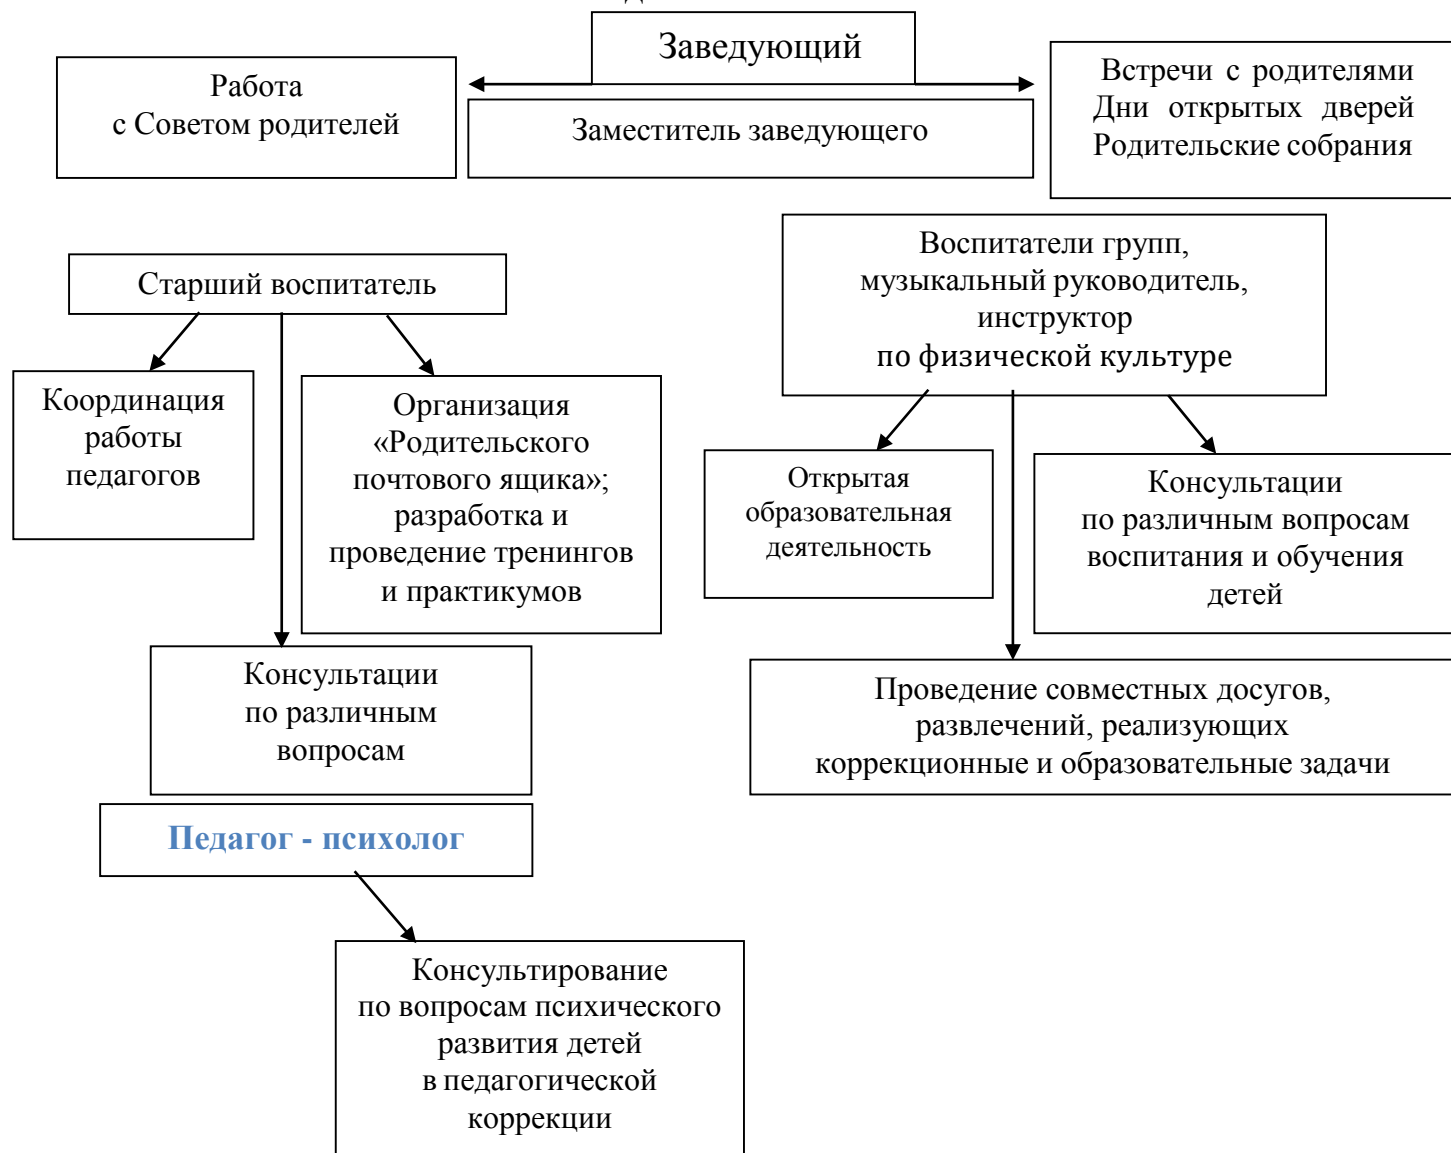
Работа
с Советом родителей

Заведующий

Заместитель заведующего

Встречи с родителями
Дни открытых дверей
Родительские собрания

Старший воспитатель

Координация работы педагогов

Организация «Родительского почтового ящика»; разработка и проведение тренингов и практикумов

Консультации по различным вопросам

Педагог - психолог

Консультирование по вопросам психического развития детей в педагогической коррекции

Воспитатели групп, музыкальный руководитель, инструктор по физической культуре

Открытая образовательная деятельность

Консультации по различным вопросам воспитания и обучения детей

Проведение совместных досугов, развлечений, реализующих коррекционные и образовательные задачи